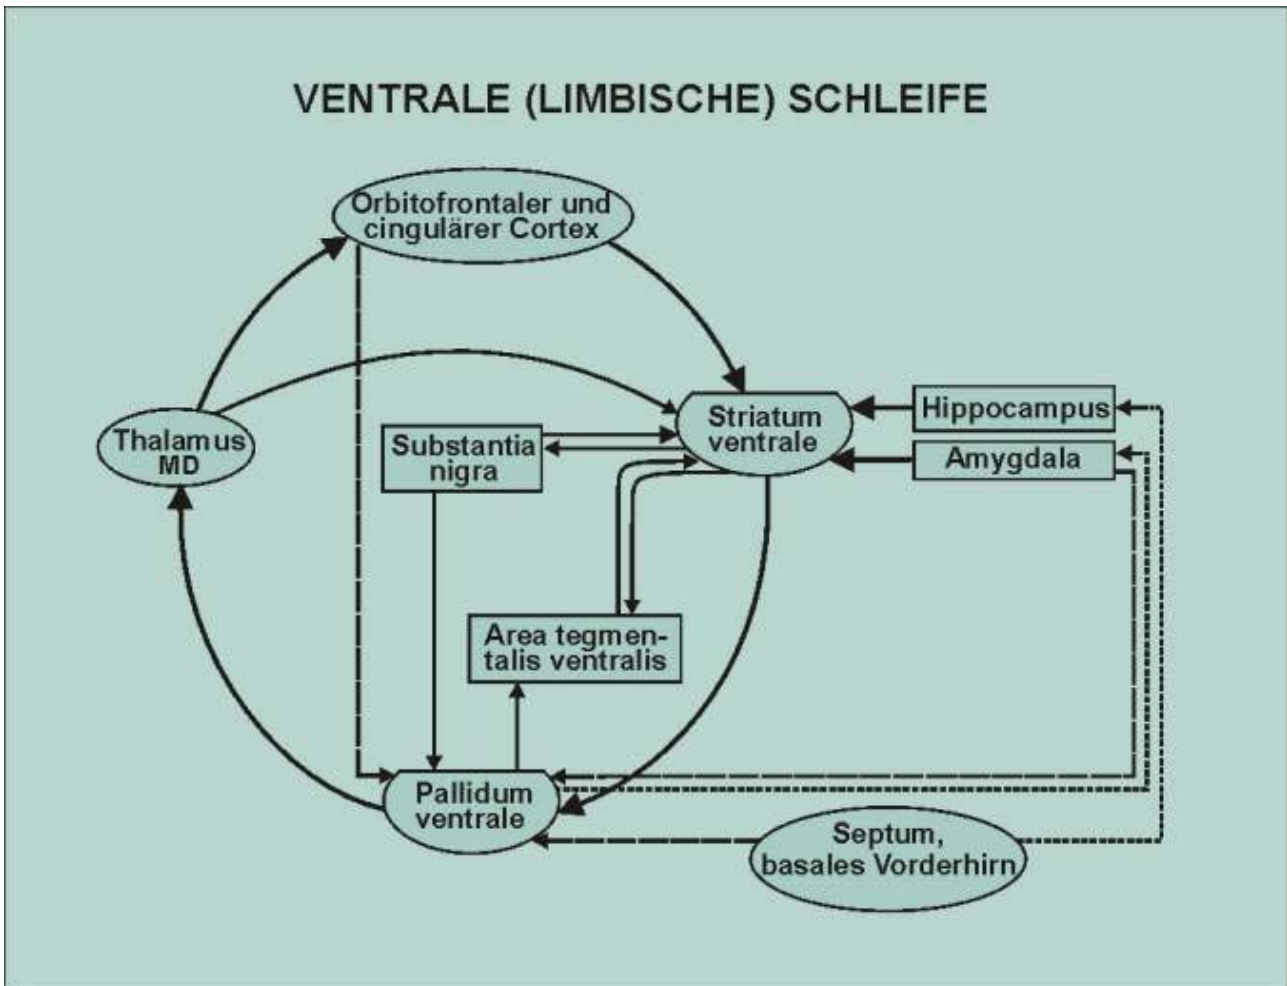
VENTRALE (LIMBISCHE) SCHLEIFE

Orbitofrontaler und cingulärer Cortex

Thalamus MD

Substantia nigra

Striatum ventrale

Hippocampus

Amygdala

Area tegmentalis ventralis

Pallidum ventrale

Septum, basales Vorderhirn